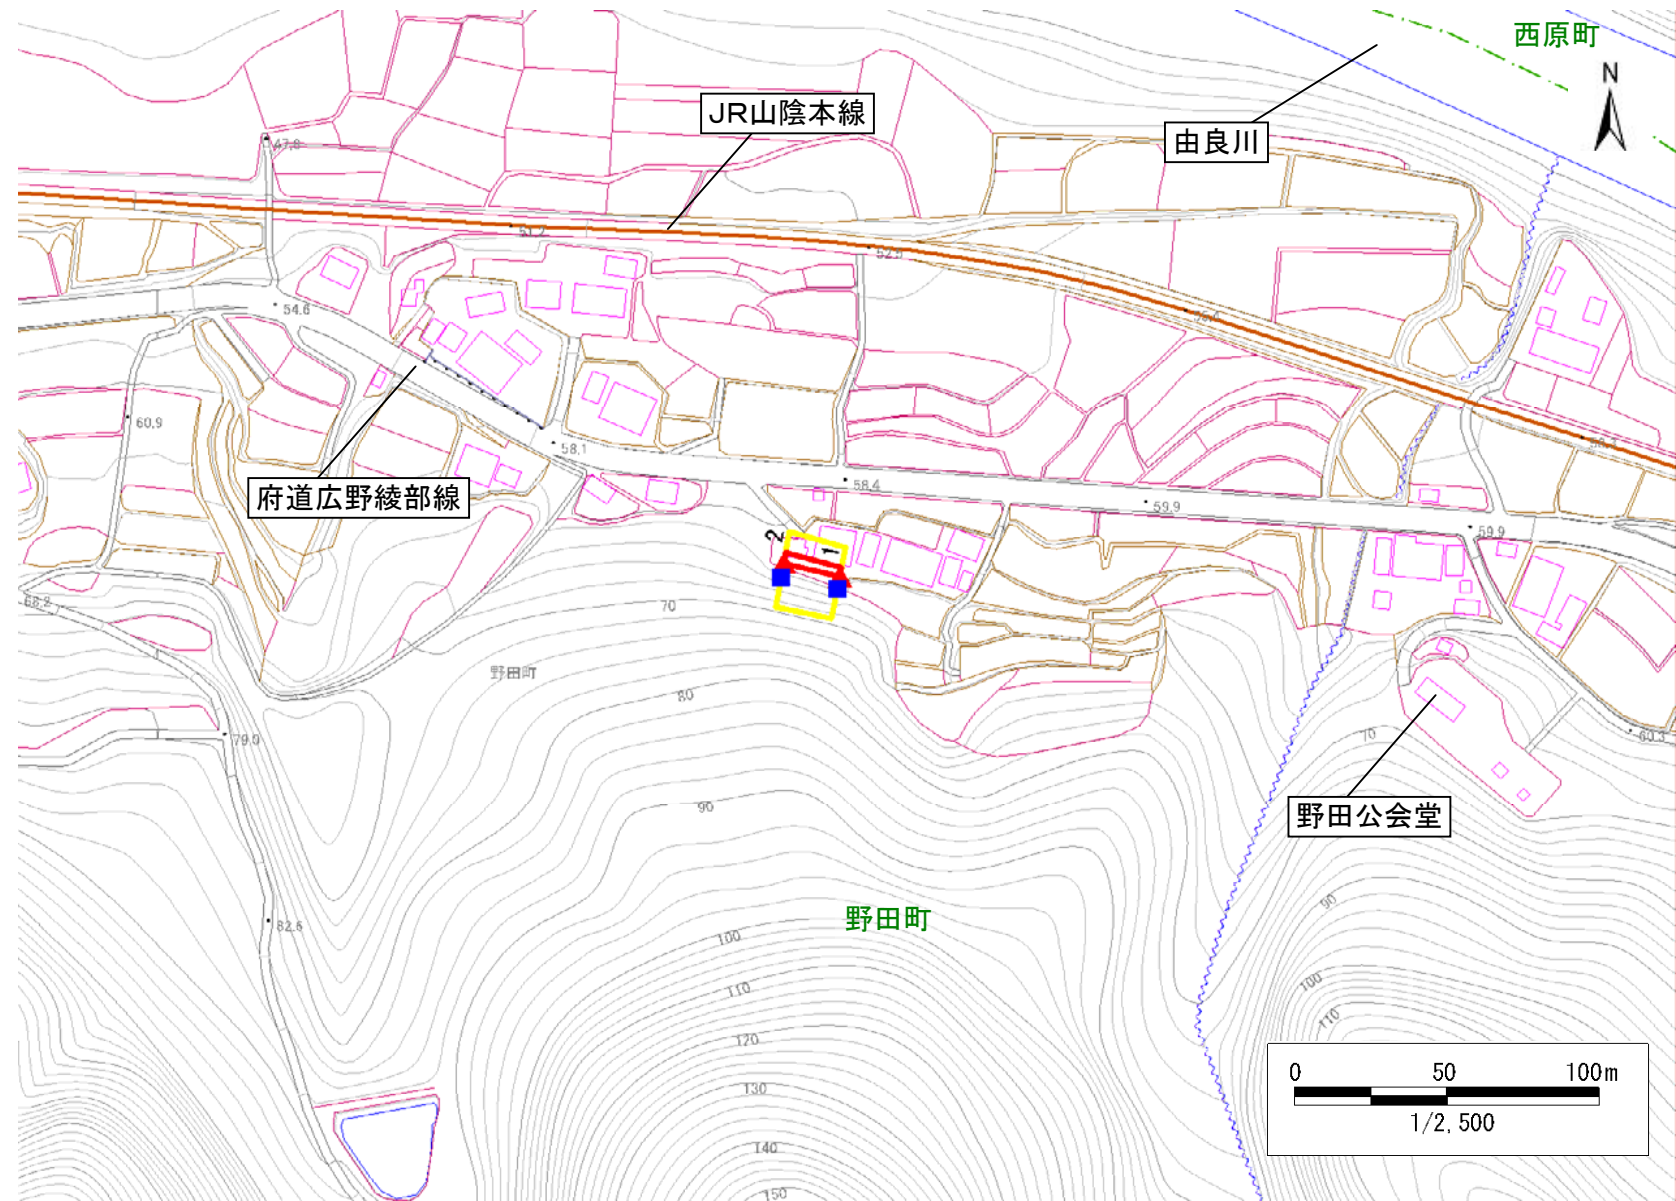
西原町
N
JR山陰本線
由良川
47.8
51.2
52.5
54.6
60.9
58.1
58.4
59.9
59.9
府道広野綾部線
2
1
58.2
70
野田町
80
79.0
90
70
60.3
野田公会堂
82.6
野田町
100
110
120
130
140
150
90
100
110
0
50
100m
1/2,500